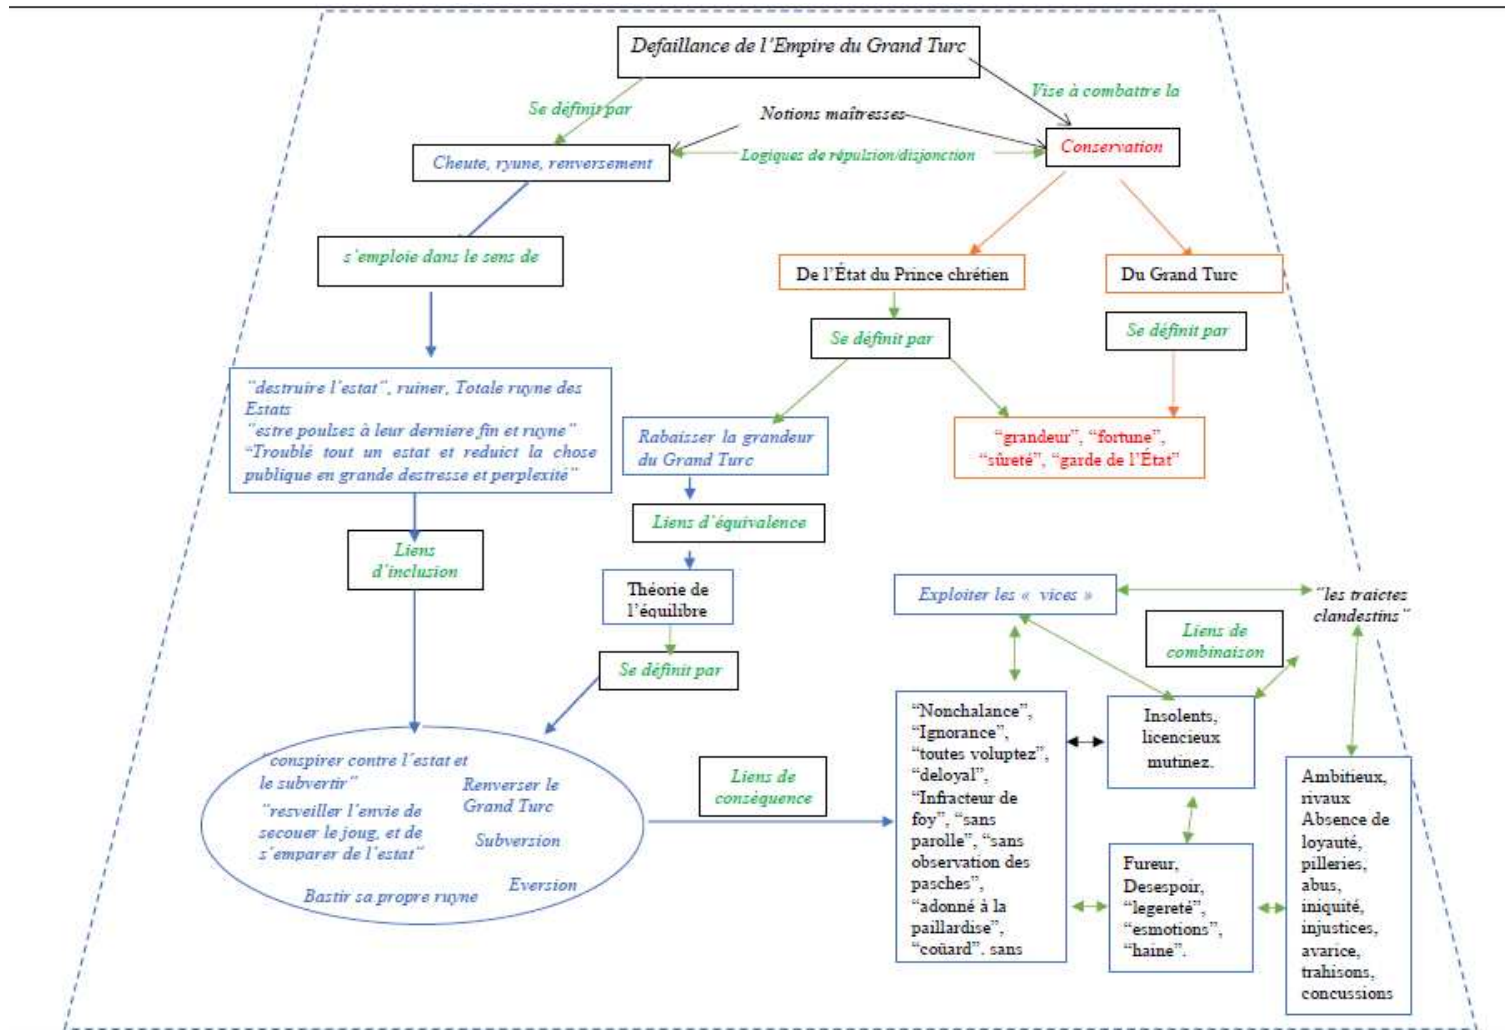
Defaillance de l'Empire du Grand Turc

Se définit par

Vise à combattre la

Notions maîtresses

Cheute, ryune, renversement

Logiques de répulsion/disjonction

Conservation

s'emploie dans le sens de

De l'État du Prince chrétien

Du Grand Turc

Se définit par

Se définit par

"destruire l'estat", ruiner, Totale ruyne des Estats
"estre poulsez à leur derniere fin et ruyne"
"Troublé tout un estat et reduict la chose publique en grande destresse et perplexité"

Rabaisser la grandeur du Grand Turc

"grandeur", "fortune", "sûreté", "garde de l'État"

Liens d'équivalence

Liens d'inclusion

Théorie de l'équilibre

Exploiter les « vices »

"les traictes clandestins"

Liens de combinaison

Se définit par

"Nonchalance", "Ignorance", "toutes voluptez", "deloyal", "Infracteur de foy", "sans parolle", "sans observation des pasches", "adonné à la paillardise", "coüard", sans

Insolents, licencieux mutinez.

"conspirer contre l'estat et le subvertir"
"resveiller l'envie de secouer le joug, et de s'emparer de l'estat"
Renverser le Grand Turc
Subversion
Bastir sa propre ruyne
Eversion

Liens de conséquence

Ambitieux, rivaux Absence de loyauté, pilleries, abus, iniquité, injustices, avarice, trahisons, concussions

Fureur, Desespoir, "legereté", "esmotions", "haine".